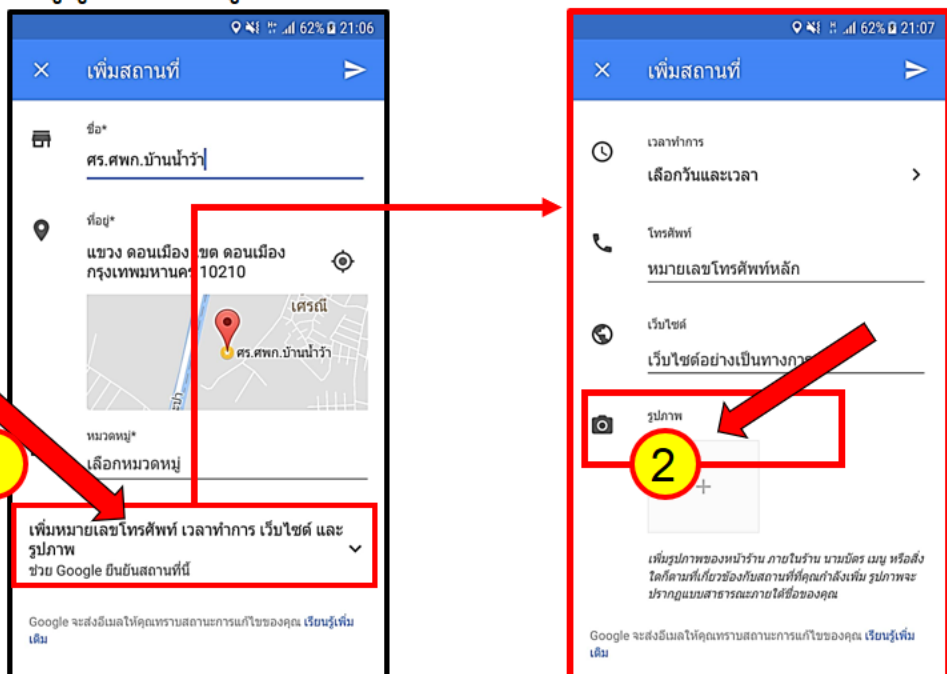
62% 21:06

เพิ่มสถานที่

ชื่อ*

ศร.ศพก.บ้านน้ำว้า

ที่อยู่*

แขวง ดอนเมือง เขต ดอนเมือง กรุงเทพมหานคร 10210

เศรณี

ศร.ศพก.บ้านน้ำว้า

หมวดหมู่*

เลือกหมวดหมู่

เพิ่มหมายเลขโทรศัพท์ เวลาทำการ เว็บไซต์ และรูปภาพ

ช่วย Google ยืนยันสถานที่นี้

Google จะส่งอีเมลให้คุณทราบสถานะการแก้ไขของคุณ เรียนรู้เพิ่มเติม

62% 21:07

เพิ่มสถานที่

เวลาทำการ

เลือกวันและเวลา

โทรศัพท์

หมายเลขโทรศัพท์หลัก

เว็บไซต์

เว็บไซต์อย่างเป็นทางการ

รูปภาพ

2

+

เพิ่มรูปภาพของหน้าร้าน ภายในร้าน นามบัตร เมนู หรือสิ่งใดก็ตามที่เกี่ยวข้องกับสถานที่ที่คุณกำลังเพิ่ม รูปภาพจะปรากฏแบบสาธารณะภายใต้ชื่อของคุณ

Google จะส่งอีเมลให้คุณทราบสถานะการแก้ไขของคุณ เรียนรู้เพิ่มเติม